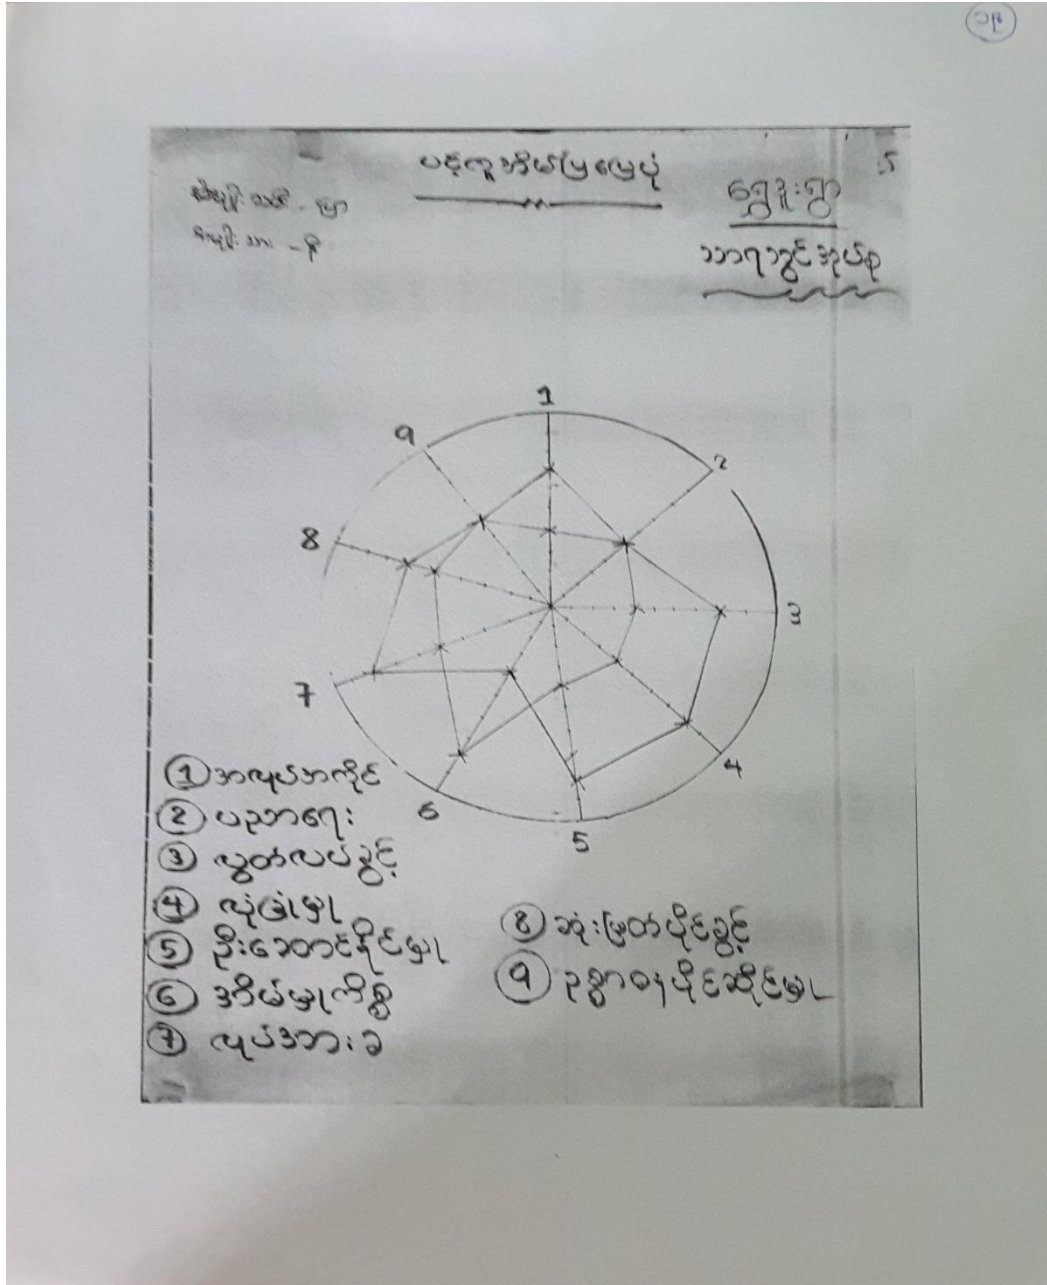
(၁၉)

ပင့်ကူအိမ်ပုံဖြေပုံ

၁

မိသားစု သမီး - မြ
မိသားစု သား - နီ

ရှေ့ဦးကြာ
ဘာဝနွင်းအုပ်စု

1
2
3
4
5
6
7
8
9

① အလုပ်အကိုင်
② ပညာရေး
③ လွတ်လပ်ခွင့်
④ လုံခြုံမှု
⑤ ဦးဆောင်နိုင်မှု
⑥ အိမ်မှုကိစ္စ
⑦ လုပ်အား ခ
⑧ သုံးစွဲတတ်ပိုင်ခွင့်
⑨ ဥစ္စာဓနပိုင်ဆိုင်မှု